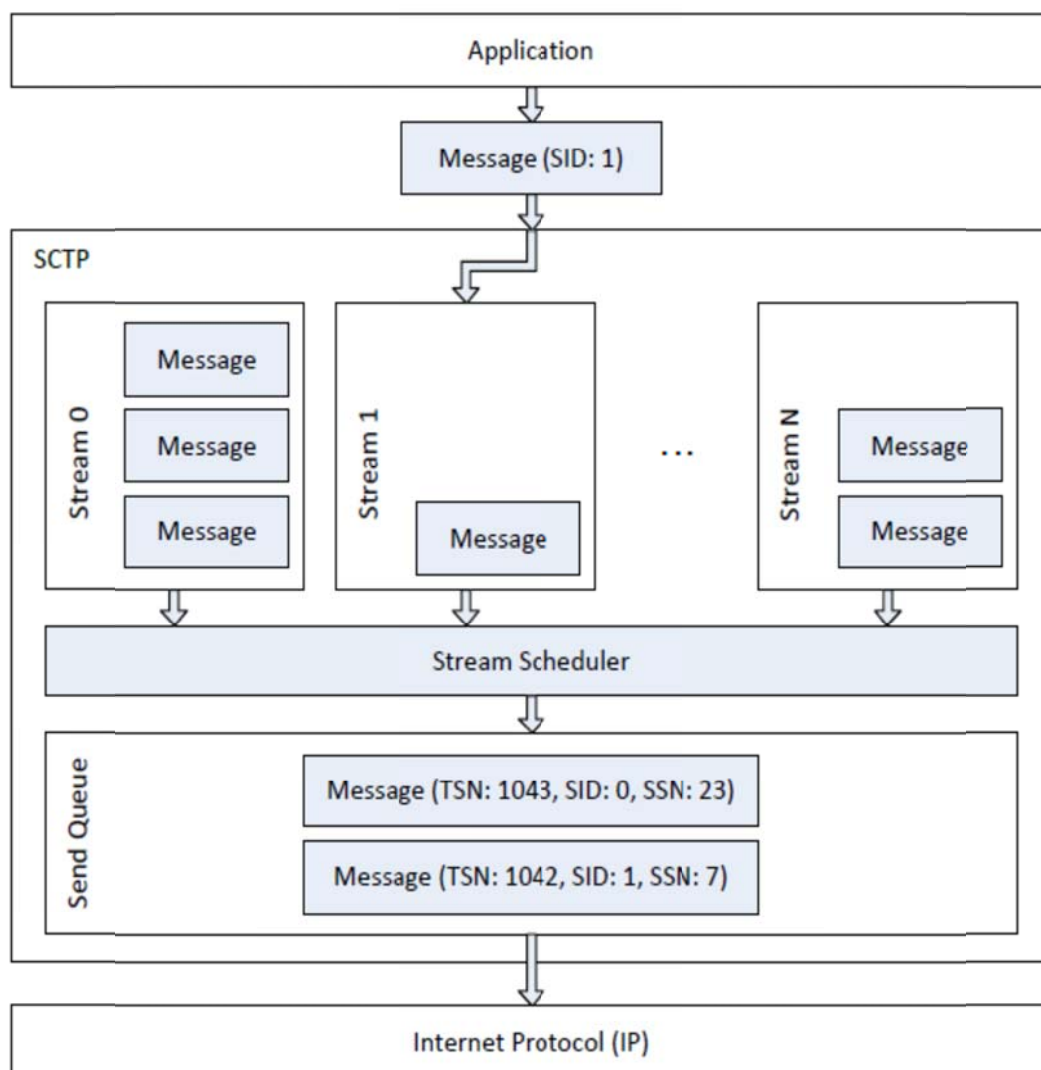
Application

Message (SID: 1)

SCTP

Stream 0

Message

Message

Message

Stream 1

Message

...

Stream N

Message

Message

Stream Scheduler

Send Queue

Message (TSN: 1043, SID: 0, SSN: 23)

Message (TSN: 1042, SID: 1, SSN: 7)

Internet Protocol (IP)